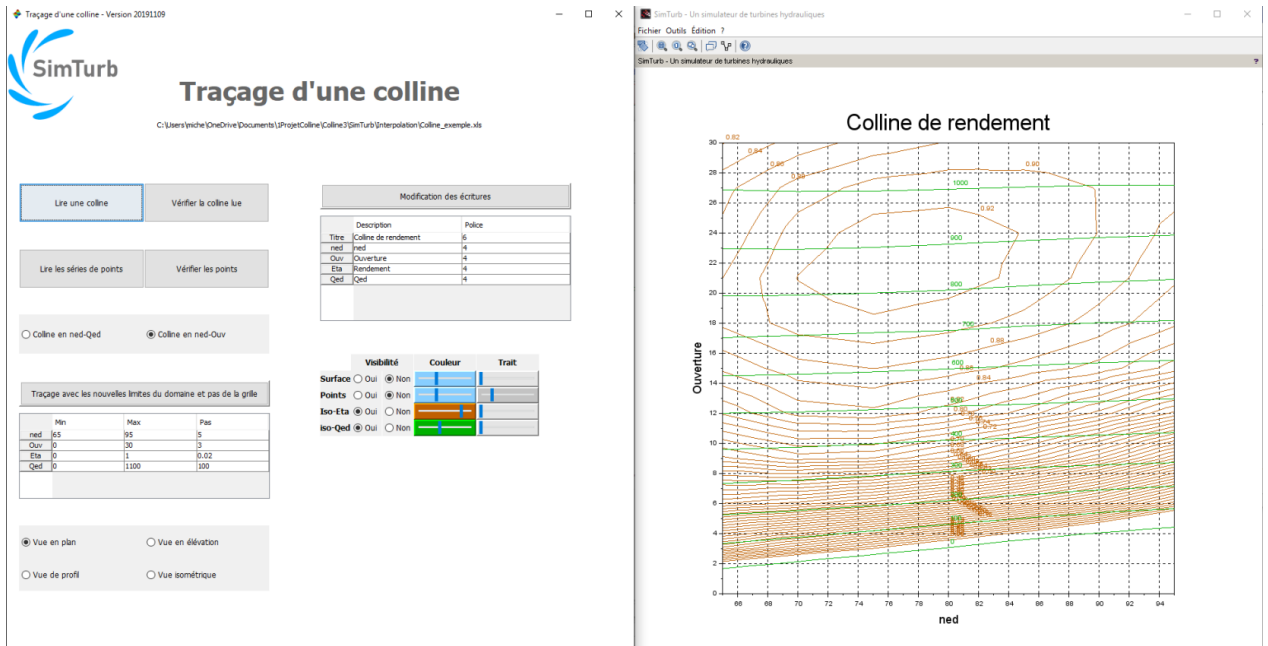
Traçage d'une colline - Version 20191109

SimTurb

Traçage d'une colline

C:\Users\miche\OneDrive\Documents\1ProjetColline\Colline3\SimTurb\Interpolation\Colline_exemple.xls

Lire une colline

Vérifier la colline lue

Lire les séries de points

Vérifier les points

Colline en ned-Qed

Colline en ned-Ouv

Traçage avec les nouvelles limites du domaine et pas de la grille

| | Min | Max | Pas |
|---|---|---|---|
| ned | 65 | 95 | 5 |
| Ouv | 0 | 30 | 3 |
| Eta | 0 | 1 | 0.02 |
| Qed | 0 | 1100 | 100 |

Vue en plan

Vue en élévation

Vue de profil

Vue isométrique

Modification des écritures

| | Description | Police |
|---|---|---|
| Titre | Colline de rendement | 6 |
| ned | ned | 4 |
| Ouv | Ouverture | 4 |
| Eta | Rendement | 4 |
| Qed | Qed | 4 |

| | Visibilité | Couleur | Trait |
|---|---|---|---|
| Surface | Oui Non | | |
| Points | Oui Non | | |
| Iso-Eta | Oui Non | | |
| iso-Qed | Oui Non | | |

SimTurb - Un simulateur de turbines hydrauliques

Fichier Outils Édition ?

SimTurb - Un simulateur de turbines hydrauliques

Colline de rendement

Ouverture

ned

0 2 4 6 8 10 12 14 16 18 20 22 24 26 28 30

66 68 70 72 74 76 78 80 82 84 86 88 90 92 94

0.82 0.84 0.86 0.88 0.90 0.92 0.88 0.86 0.84 0.82

1000 900 800 700 600 500